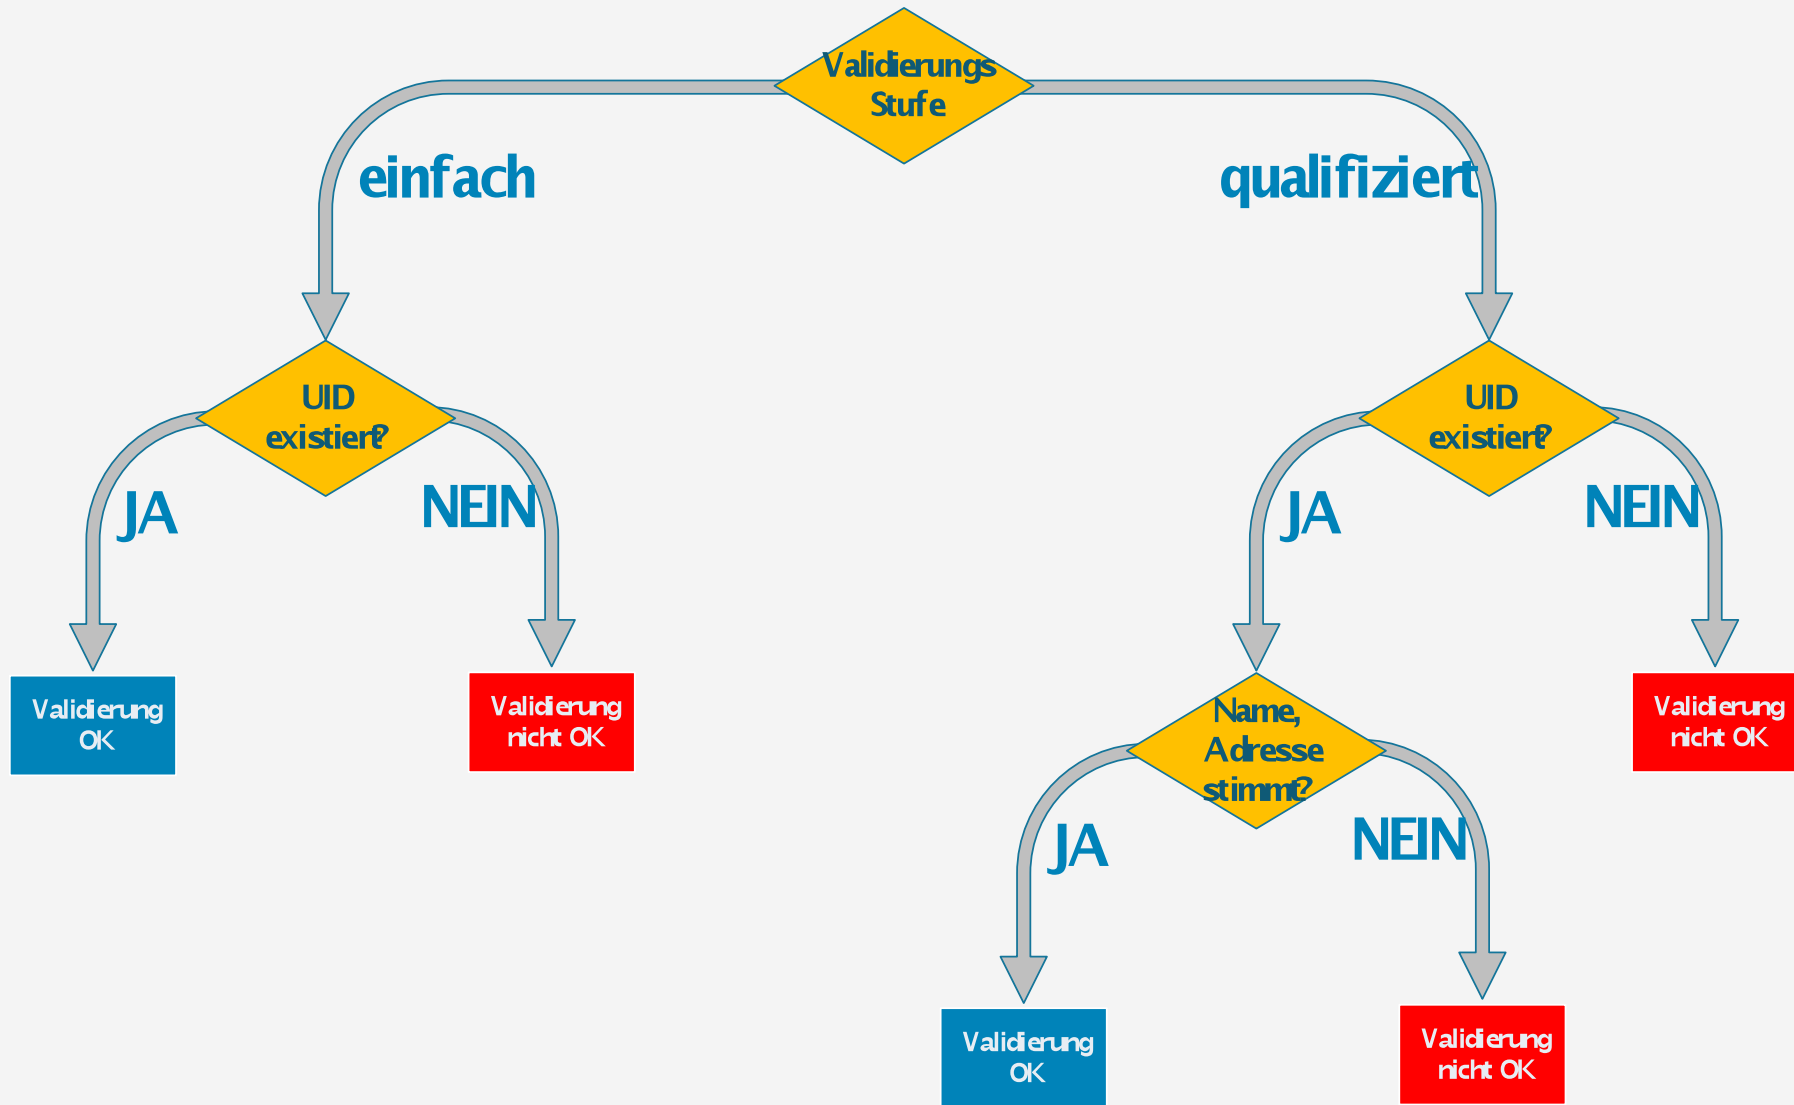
Validierungs Stufe

einfach

qualifiziert

UID existiert?

JA

NEIN

Validierung OK

Validierung nicht OK

UID existiert?

JA

NEIN

Name, Adresse stimmt?

Validierung nicht OK

JA

NEIN

Validierung OK

Validierung nicht OK